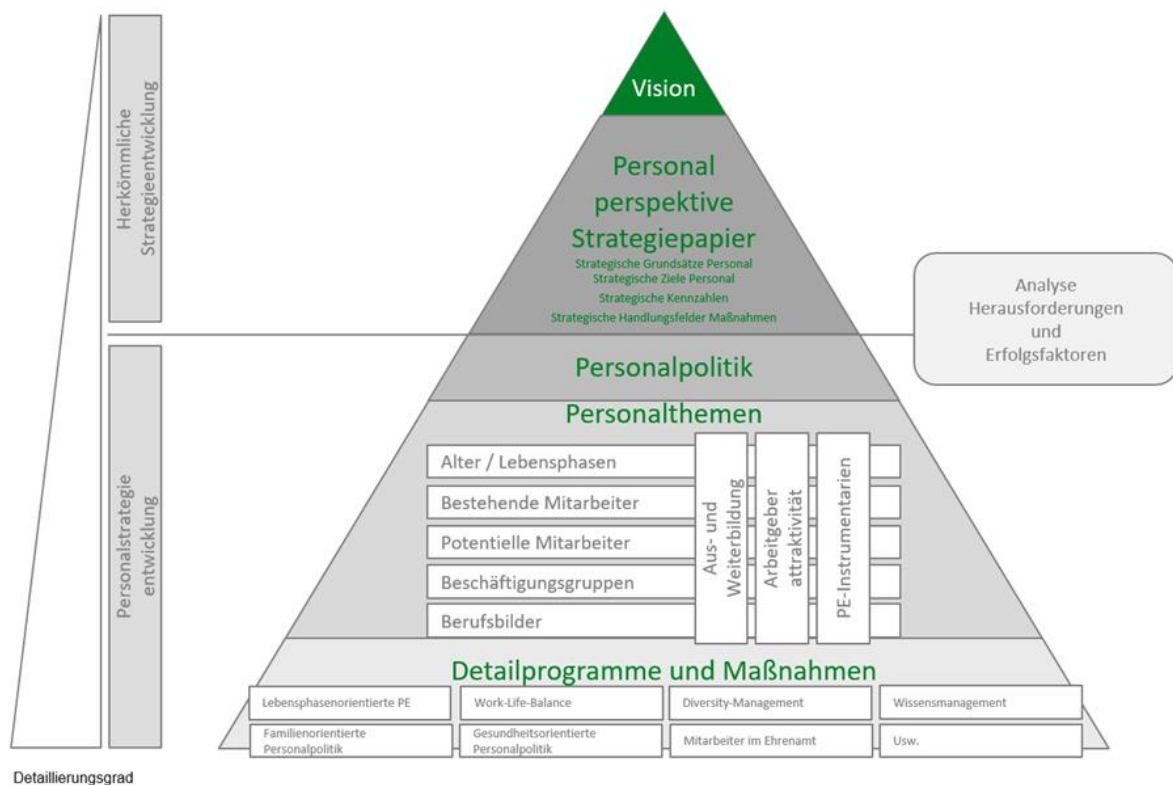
Herkömmliche Strategieentwicklung

Personalstrategie entwicklung

Vision

Personal perspektive Strategiepapier

Strategische Grundsätze Personal
Strategische Ziele Personal
Strategische Kennzahlen
Strategische Handlungsfelder Maßnahmen

Analyse Herausforderungen und Erfolgsfaktoren

Personalpolitik

Personalthemen

Alter / Lebensphasen
Bestehende Mitarbeiter
Potentielle Mitarbeiter
Beschäftigungsgruppen
Berufsbilder

Aus- und Weiterbildung

Arbeitgeber attraktivität

PE-Instrumentarien

Detailprogramme und Maßnahmen

| Lebensphasenorientierte PE | Work-Life-Balance | Diversity-Management | Wissensmanagement |
|---|---|---|---|
| Familienorientierte Personalpolitik | Gesundheitsorientierte Personalpolitik | Mitarbeiter im Ehrenamt | Usw. |

Detaillierungsgrad